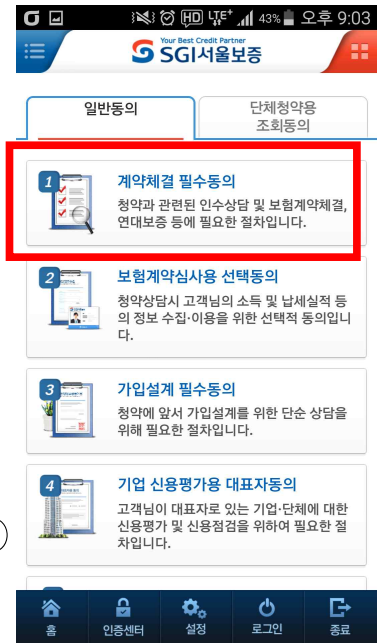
HD LTE⁺ 43% 오후 9:03

Your Best Credit Partner
SGI서울보증

일반동의

단체청약용 조회동의

1
계약체결 필수동의
청약과 관련된 인수상담 및 보험계약체결, 연대보증 등에 필요한 절차입니다.

2
보험계약심사용 선택동의
청약상담시 고객님의 소득 및 납세실적 등의 정보 수집·이용을 위한 선택적 동의입니다.

3
가입설계 필수동의
청약에 앞서 가입설계를 위한 단순 상담을 위해 필요한 절차입니다.

4
기업 신용평가용 대표자동의
고객님이 대표자로 있는 기업·단체에 대한 신용평가 및 신용점검을 위하여 필요한 절차입니다.

홈
인증센터
설정
로그인
종료